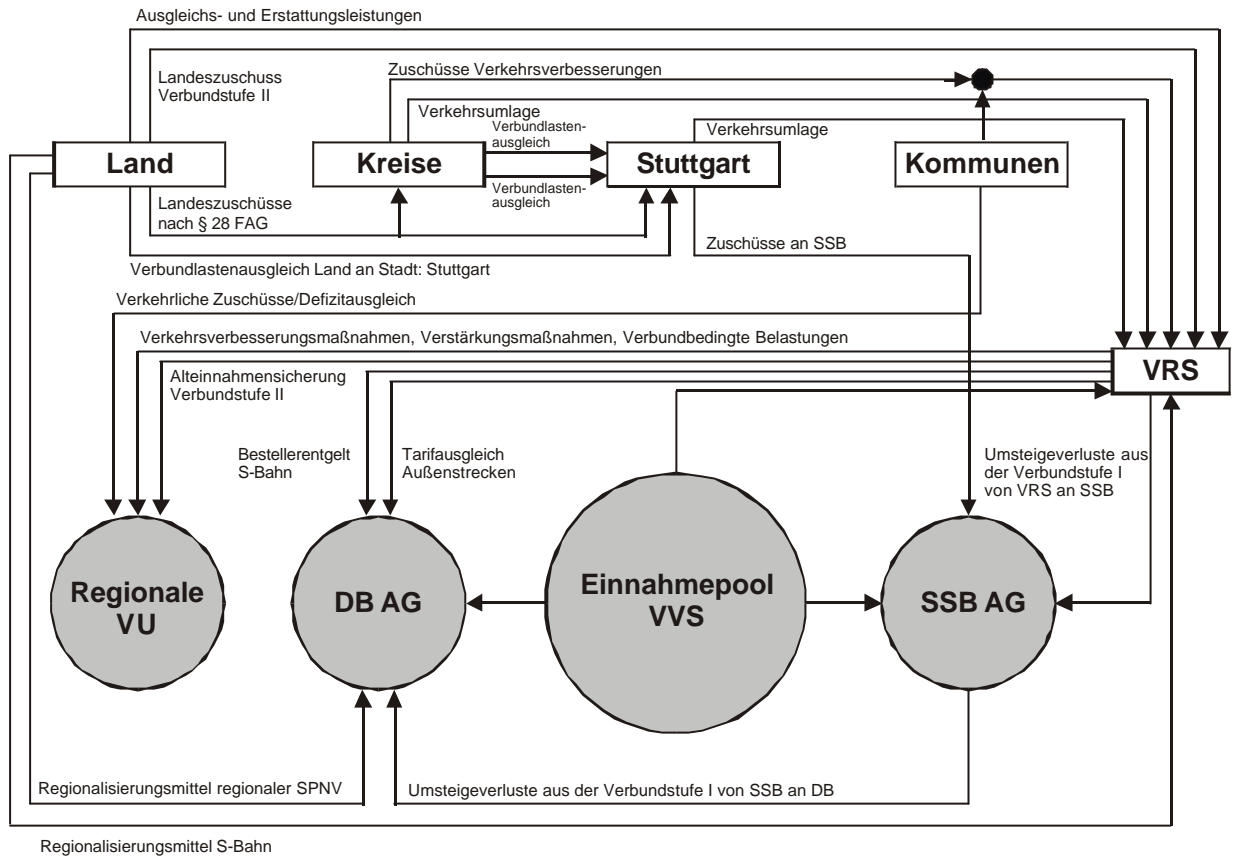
Ausgleichs- und Erstattungsleistungen

Landeszuschuss Verbundstufe II

Zuschüsse Verkehrsverbesserungen

Verkehrsumlage

Verkehrsumlage

Verbundlastenausgleich

Land

Kreise

Stuttgart

Kommunen

Verbundlastenausgleich

Landeszuschüsse nach § 28 FAG

Zuschüsse an SSB

Verbundlastenausgleich Land an Stadt: Stuttgart

Verkehrliche Zuschüsse/Defizitausgleich

Verkehrsverbesserungsmaßnahmen, Verstärkungsmaßnahmen, Verbundbedingte Belastungen

VRS

Alteinnahmensicherung Verbundstufe II

Bestellerentgelt S-Bahn

Tarifausgleich Außenstrecken

Umsteigeverluste aus der Verbundstufe I von VRS an SSB

Regionale VU

DB AG

Einnahmepool VVS

SSB AG

Regionalisierungsmittel regionaler SPNV

Umsteigeverluste aus der Verbundstufe I von SSB an DB

Regionalisierungsmittel S-Bahn